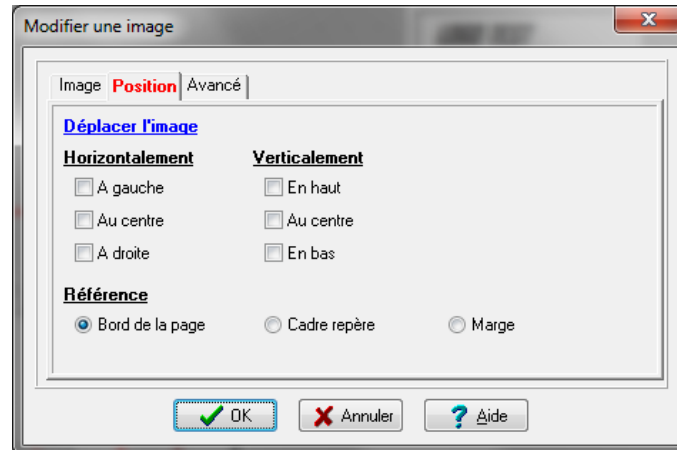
Modifier une image

Image | Position | Avancé

Déplacer l'image

Horizontalement

A gauche

Au centre

A droite

Verticalement

En haut

Au centre

En bas

Référence

Bord de la page

Cadre repère

Marge

OK

Annuler

Aide